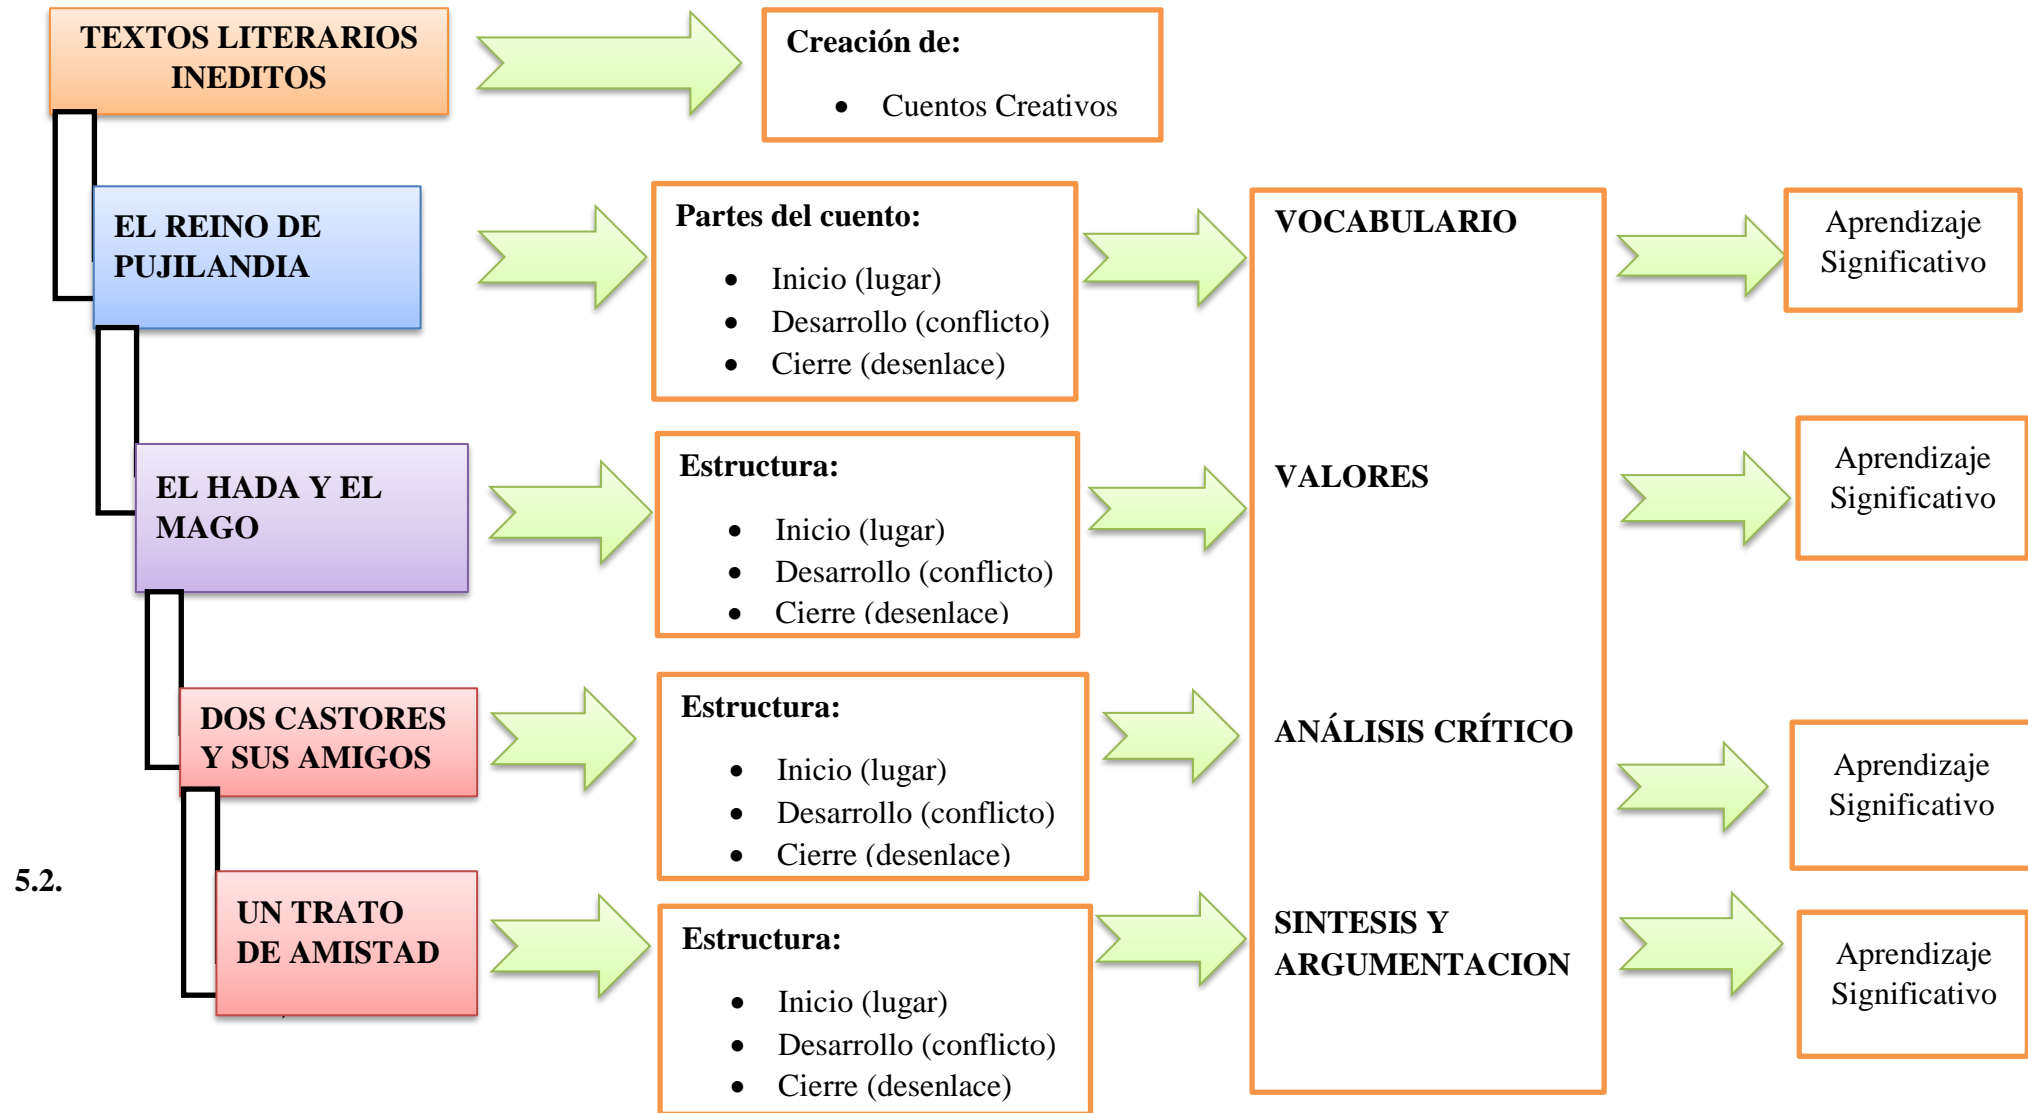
TEXTOS LITERARIOS INEDITOS

Creación de:

- Cuentos Creativos

EL REINO DE PUJILANDIA

Partes del cuento:

- Inicio (lugar)
- Desarrollo (conflicto)
- Cierre (desenlace)

VOCABULARIO

Aprendizaje Significativo

EL HADA Y EL MAGO

Estructura:

- Inicio (lugar)
- Desarrollo (conflicto)
- Cierre (desenlace)

VALORES

Aprendizaje Significativo

DOS CASTORES Y SUS AMIGOS

Estructura:

- Inicio (lugar)
- Desarrollo (conflicto)
- Cierre (desenlace)

ANÁLISIS CRÍTICO

Aprendizaje Significativo

5.2.

UN TRATO DE AMISTAD

Estructura:

- Inicio (lugar)
- Desarrollo (conflicto)
- Cierre (desenlace)

SINTESIS Y ARGUMENTACION

Aprendizaje Significativo